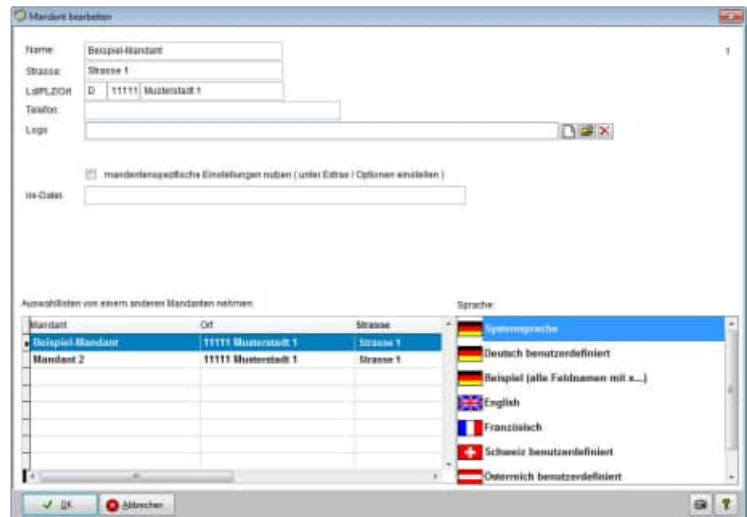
Mandant bearbeiten

Name: Beispiel-Mandant
Strasse: Strasse 1
Ld/PLZ/Ort: D 11111 Musterstadt 1
Telefon:
Logo

1

mandantenspezifische Einstellungen nutzen ( unter Extras / Optionen einstellen )

ini-Datei:

Auswahllisten von einem anderen Mandanten nehmen:

| Mandant | Ort | Strasse |
|---|---|---|
| Beispiel-Mandant | 11111 Musterstadt 1 | Strasse 1 |
| Mandant 2 | 11111 Musterstadt 1 | Strasse 1 |

Sprache:
Systemsprache
Deutsch benutzerdefiniert
Beispiel (alle Feldnamen mit x...)
English
Französisch
Schweiz benutzerdefiniert
Österreich benutzerdefiniert

OK
Abbrechen